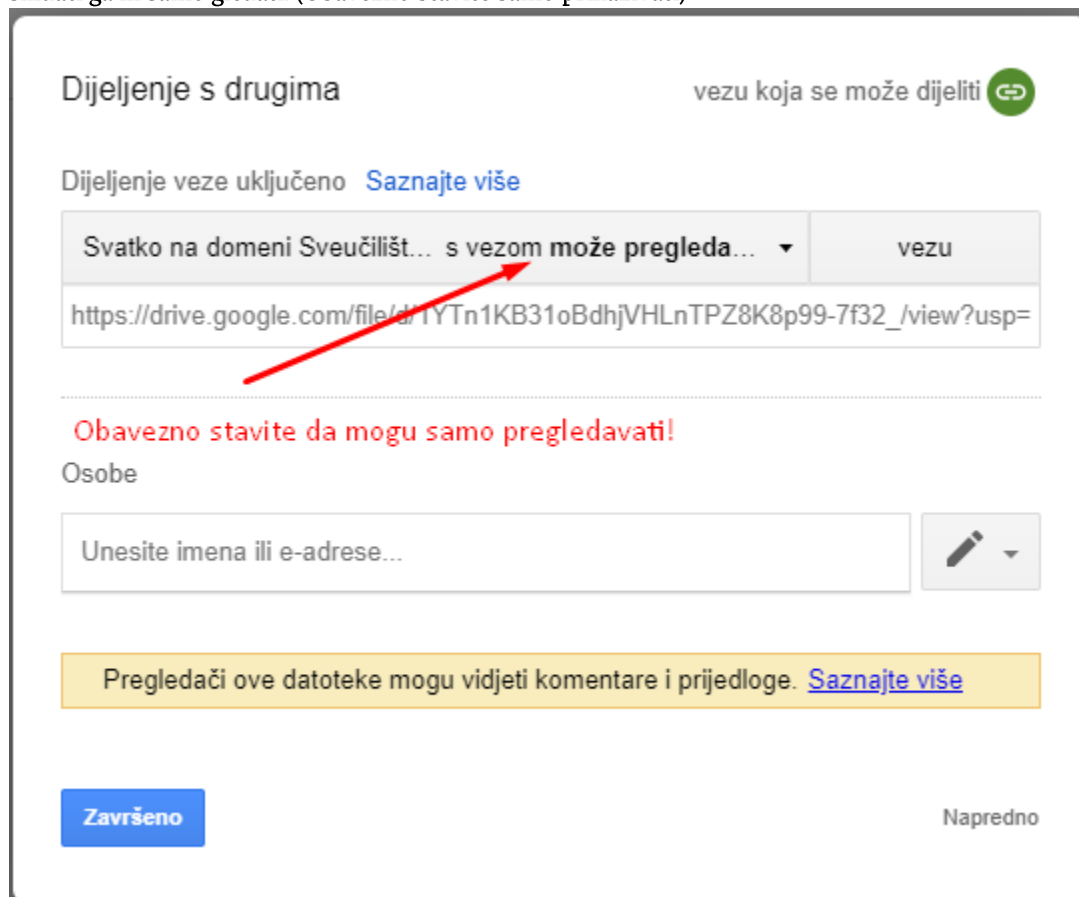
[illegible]

Dijeljenje s drugima

vezu koja se može dijeliti

Dijeljenje veze uključeno Saznajte više

Svatko na domeni Sveučilišt... s vezom može pregleda...

vezu

https://drive.google.com/file/d/1YTn1KB31oBdhjVHLnTPZ8K8p99-7f32_/view?usp=

Obavezno stavite da mogu samo pregledavati!

Osobe

Unesite imena ili e-adrese...

Pregledači ove datoteke mogu vidjeti komentare i prijedloge. Saznajte više

Završeno

Napredno